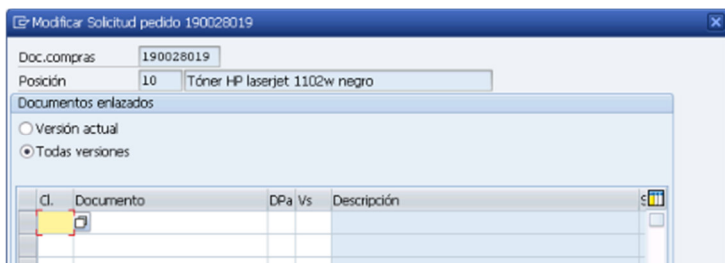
Modificar Solicitud pedido 190028019

Doc.compras 190028019
Posición 10 Tóner HP laserjet 1102w negro

Documentos enlazados

Versión actual
Todas versiones

| Cl. | Documento | DPa | Vs | Descripción | S |
|---|---|---|---|---|---|
| | | | | | |
| | | | | | |